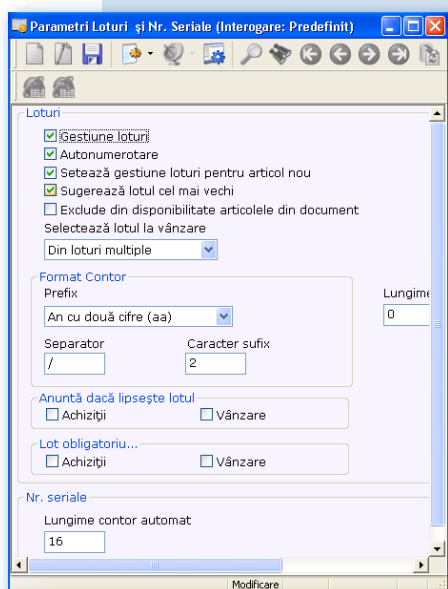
Parametri Loturi  şi Nr. Seriale (Interogare: Predefinit)

Loturi

☑ Gestiune loturi
☑ Autonumerotare
☑ Setează gestiune loturi pentru articol nou
☑ Sugerează lotul cel mai vechi
☐ Exclude din disponibilitate articolele din document

Selectează lotul la vânzare
Din loturi multiple

Format Contor
Prefix
An cu două cifre (aa)
Lungime
0
Separator
/
Caracter sufix
2

Anunță dacă lipsește lotul
☐ Achiziţii ☐ Vânzare

Lot obligatoriu...
☐ Achiziţii ☐ Vânzare

Nr. seriale
Lungime contor automat
16

Modificare